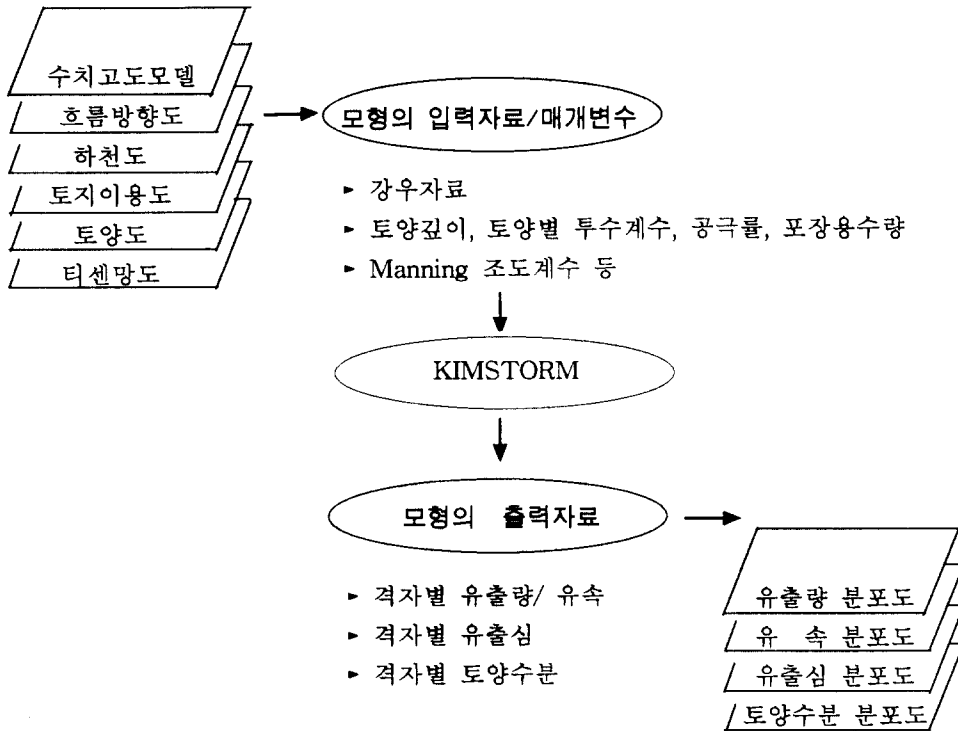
수치고도모델
흐름방향도
하천도
토지이용도
토양도
티센망도

모형의 입력자료/매개변수

► 강우자료
► 토양깊이, 토양별 투수계수, 공극률, 포장용수량
► Manning 조도계수 등

KIMSTORM

모형의 출력자료

► 격자별 유출량/ 유속
► 격자별 유출심
► 격자별 토양수분

유출량 분포도
유 속 분포도
유출심 분포도
토양수분 분포도